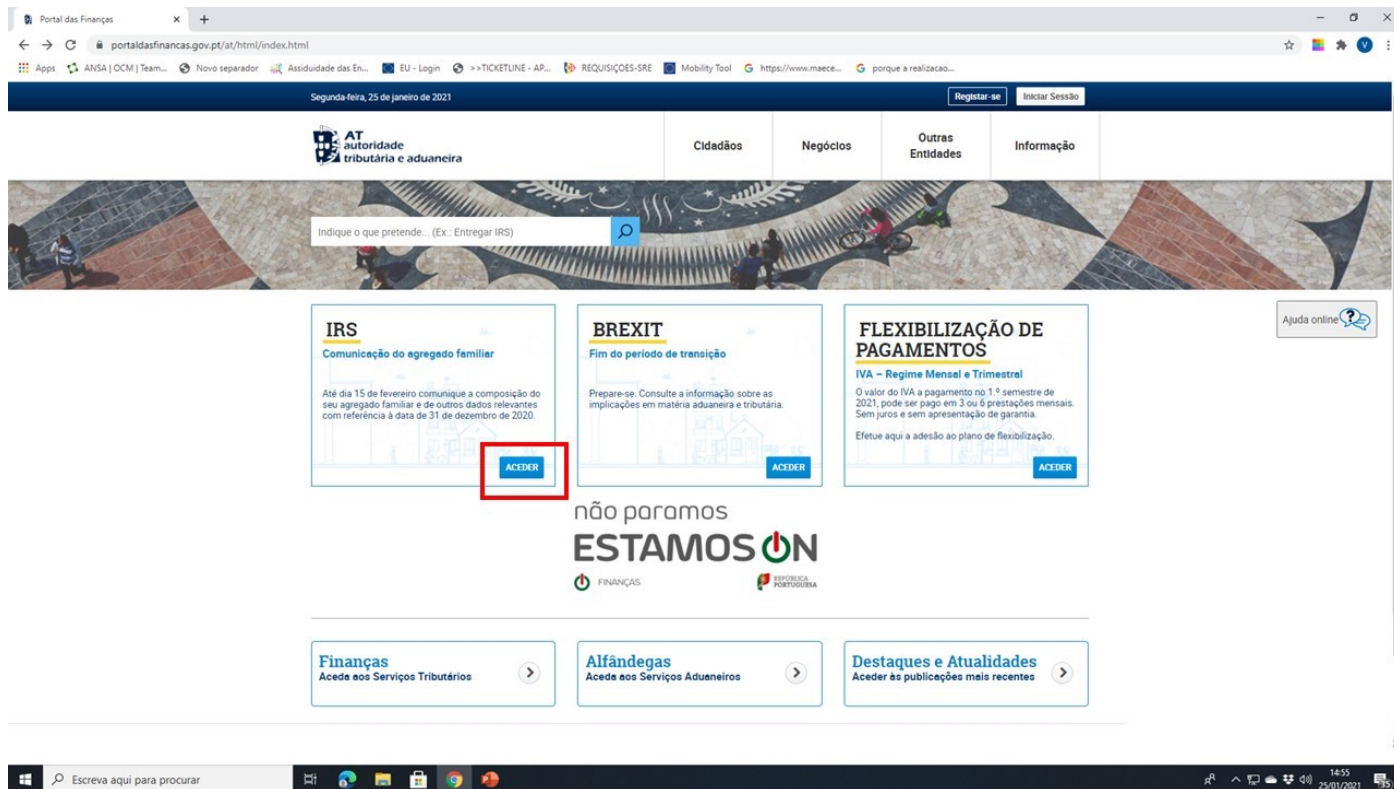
Portal das Finanças

portaldasfinancas.gov.pt/at/html/index.html

Apps ANSA | OCM | Team... Novo separador Assiduidade das En... EU - Login >>TICKETLINE - AP... REQUISIÇOES-SRE Mobility Tool https://www.maece... porque a realizacao...

Segunda-feira, 25 de janeiro de 2021

Registar-se Iniciar Sessão

AT autoridade tributária e aduaneira

Cidadãos Negócios Outras Entidades Informação

Indique o que pretende... (Ex.: Entregar IRS)

Ajuda online

IRS
Comunicação do agregado familiar

Até dia 15 de fevereiro comunique a composição do seu agregado familiar e de outros dados relevantes com referência à data de 31 de dezembro de 2020.

ACEDER

BREXIT
Fim do período de transição

Prepare-se. Consulte a informação sobre as implicações em matéria aduaneira e tributária.

ACEDER

FLEXIBILIZAÇÃO DE PAGAMENTOS
IVA – Regime Mensal e Trimestral

O valor do IVA a pagamento no 1.º semestre de 2021, pode ser pago em 3 ou 6 prestações mensais. Sem juros e sem apresentação de garantia.

Efetue aqui a adesão ao plano de flexibilização.

ACEDER

não paramos
ESTAMOS ON

FINANÇAS

REPÚBLICA PORTUGUESA

Finanças
Aceda aos Serviços Tributários

Alfândegas
Aceda aos Serviços Aduaneiros

Destaques e Atualidades
Aceder às publicações mais recentes

Escreva aqui para procurar

14:55
25/01/2021